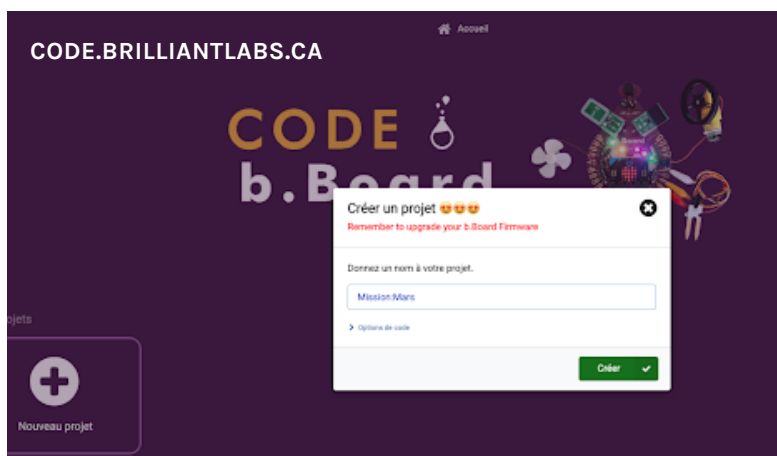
CODE.BRILLIANTLABS.CA

Accueil

CODE

b.Board

Créer un projet 😍😍😍

Remember to upgrade your b.Board Firmware

Donnez un nom à votre projet.

Mission:Mars

Options de code

Créer

ojets

Nouveau projet